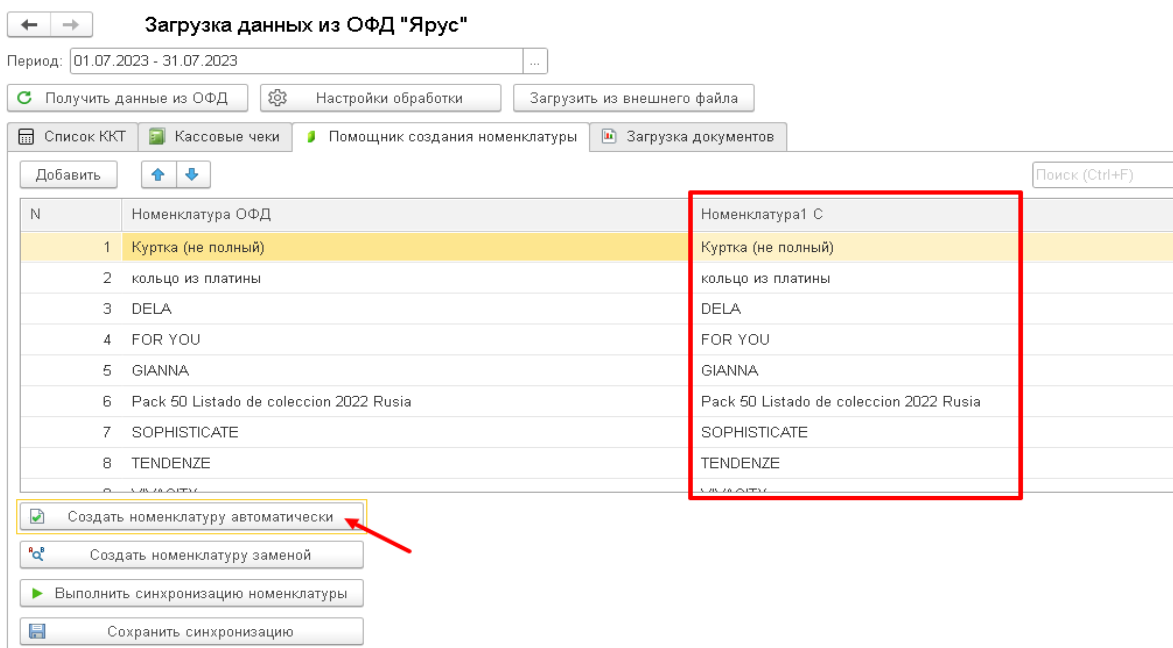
Загрузка данных из ОФД "Ярус"

Период: 01.07.2023 - 31.07.2023 ...

Получить данные из ОФД | Настройки обработки | Загрузить из внешнего файла

Список ККТ | Кассовые чеки | Помощник создания номенклатуры | Загрузка документов

Добавить

Поиск (Ctrl+F)

| N | Номенклатура ОФД | Номенклатура1 С |
|---|---|---|
| 1 | Куртка (не полный) | Куртка (не полный) |
| 2 | кольцо из платины | кольцо из платины |
| 3 | DELA | DELA |
| 4 | FOR YOU | FOR YOU |
| 5 | GIANNA | GIANNA |
| 6 | Pack 50 Listado de coleccion 2022 Rusia | Pack 50 Listado de coleccion 2022 Rusia |
| 7 | SOPHISTICATE | SOPHISTICATE |
| 8 | TENDENZE | TENDENZE |
| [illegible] | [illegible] | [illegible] |

Создать номенклатуру автоматически

Создать номенклатуру заменой

Выполнить синхронизацию номенклатуры

Сохранить синхронизацию